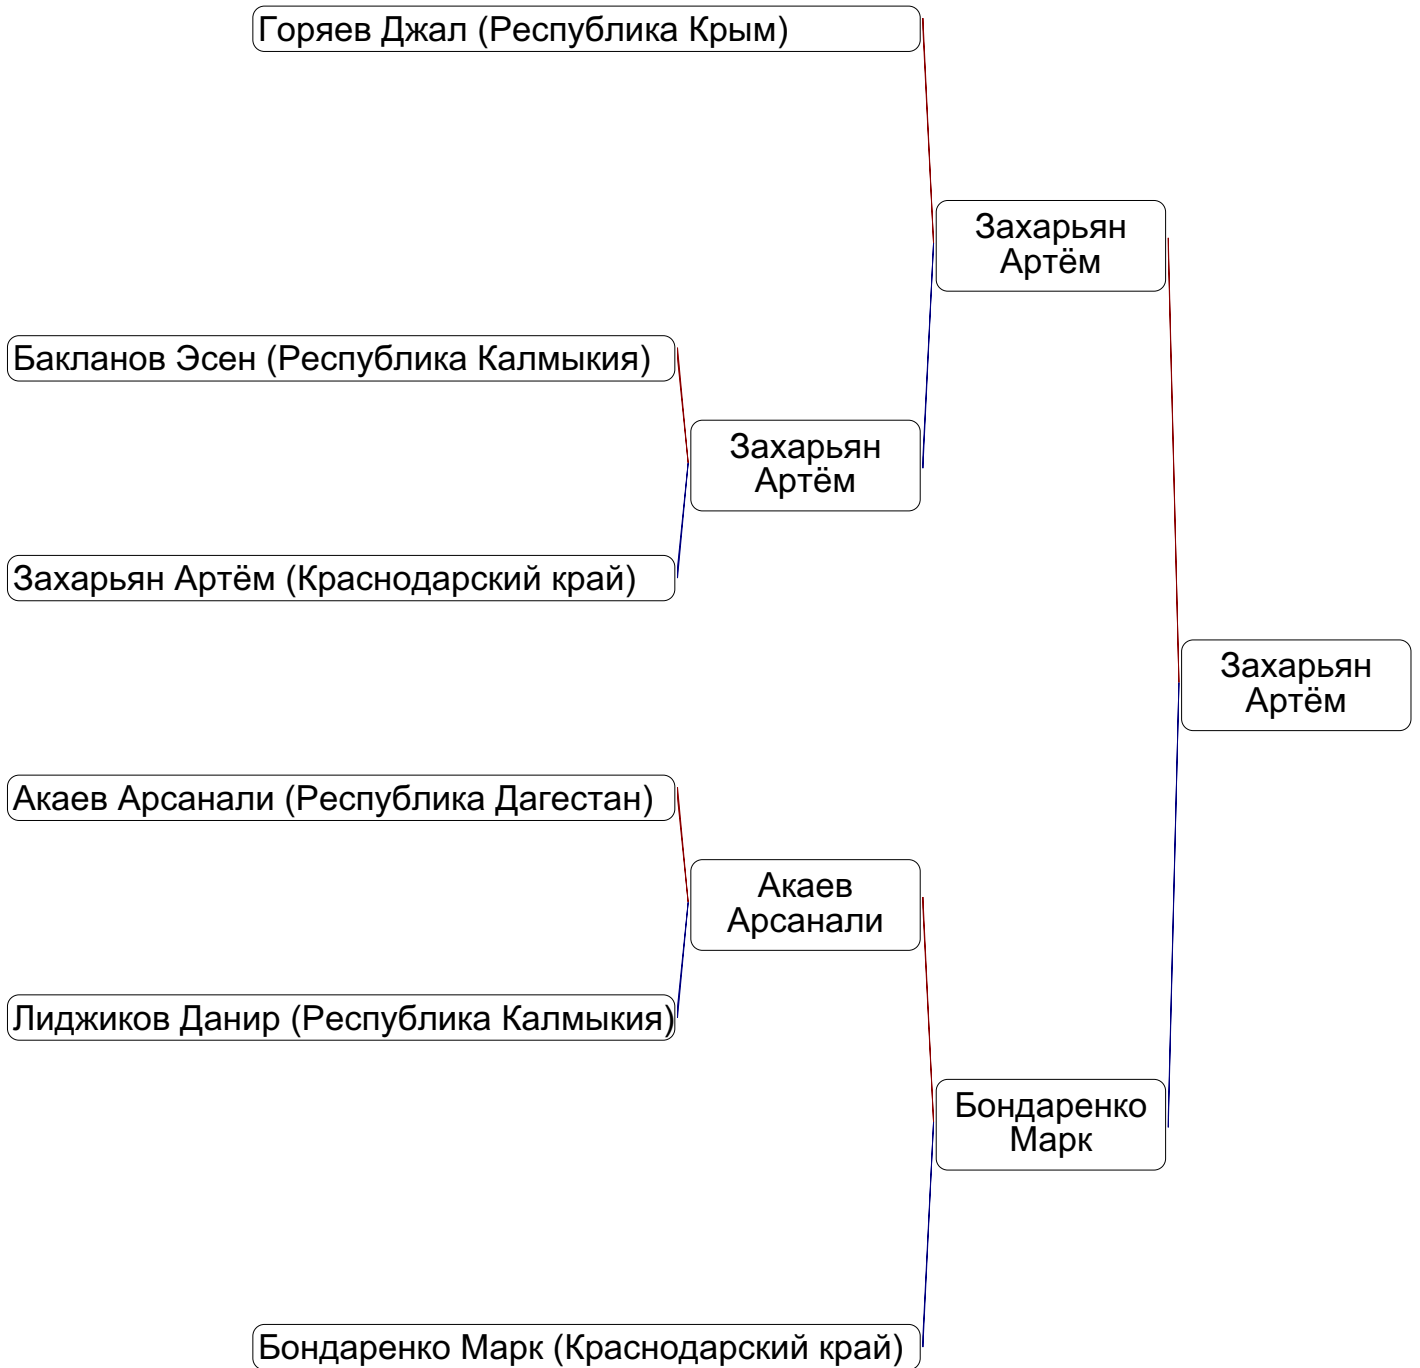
Горяев Джал (Республика Крым)

Захарьян Артём

Бакланов Эсен (Республика Калмыкия)

Захарьян Артём

Захарьян Артём (Краснодарский край)

Захарьян Артём

Акаев Арсанали (Республика Дагестан)

Акаев Арсанали

Лиджиков Данир (Республика Калмыкия)

Бондаренко Марк

Бондаренко Марк (Краснодарский край)